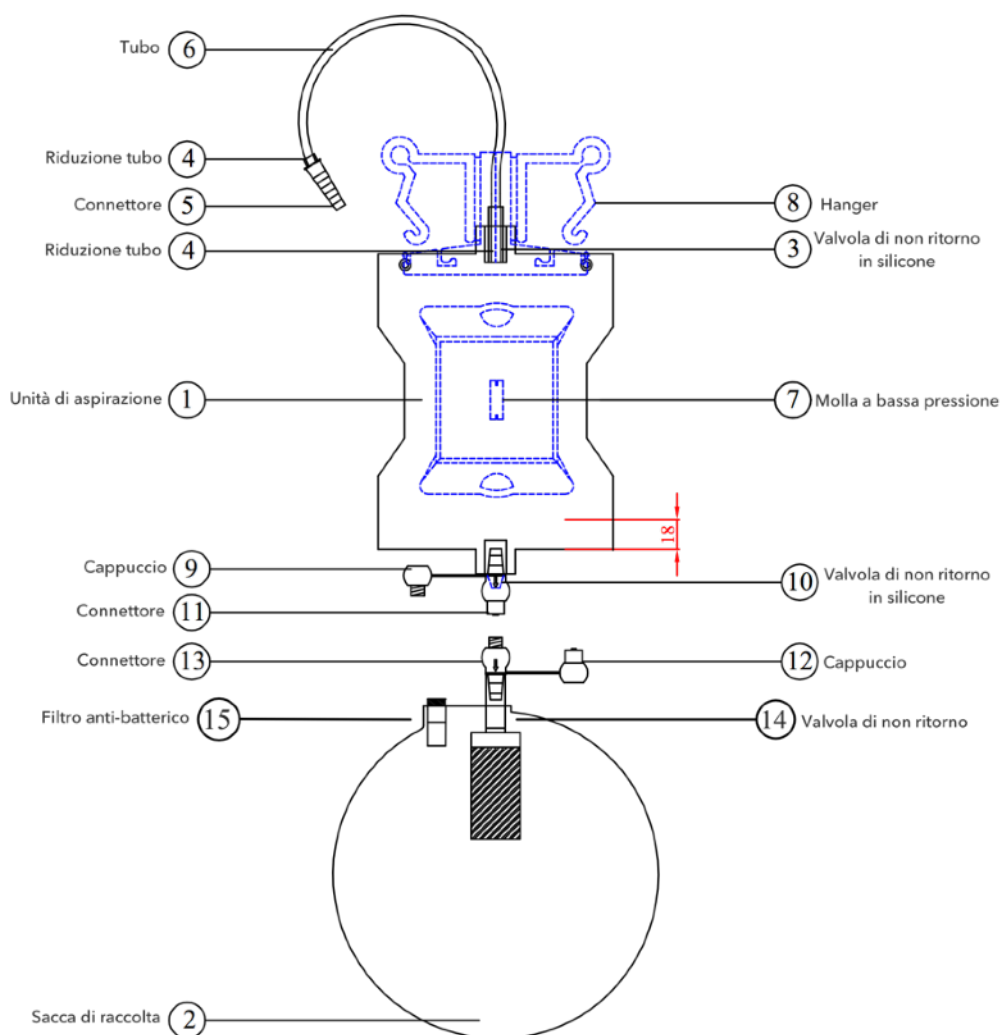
Tubo 6
Riduzione tubo 4
Connettore 5
8 Hanger
Riduzione tubo 4
3 Valvola di non ritorno in silicone
Unità di aspirazione 1
7 Molla a bassa pressione
18
Cappuccio 9
10 Valvola di non ritorno in silicone
Connettore 11
Connettore 13
12 Cappuccio
Filtro anti-batterico 15
14 Valvola di non ritorno
Sacca di raccolta 2